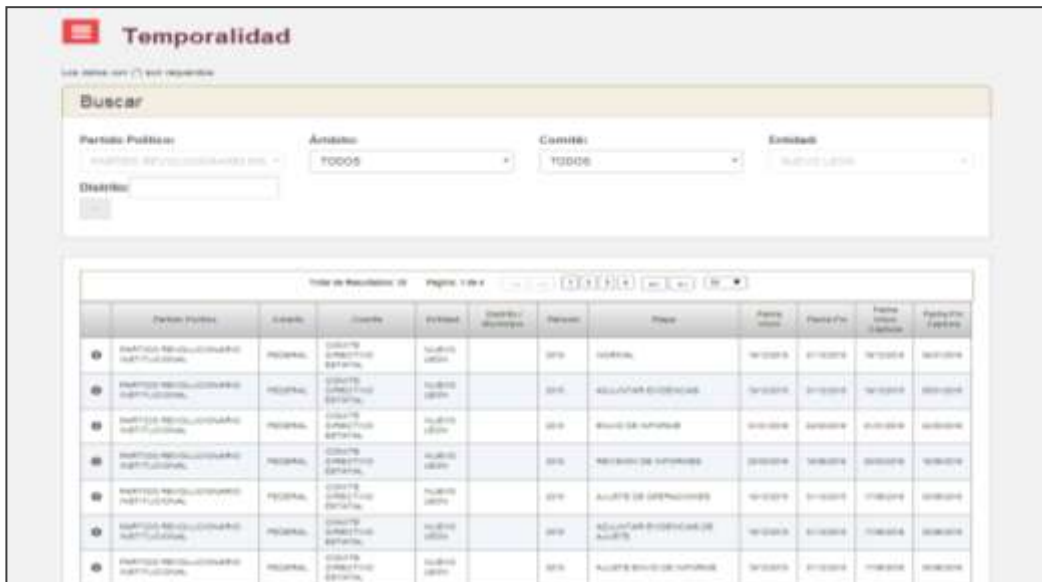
Temporalidad

Los datos con (*) son requeridos

Buscar

Partido Político: PARTIDO REVOLUCIONARIO INS

Ámbito: TODOS

Comité: TODOS

Entidad: NUEVO LEON

Distrito:

Total de Resultados: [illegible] Página: 1 de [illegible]

| | Partido Político | Ámbito | Comité | Entidad | Distrito / Municipio | Periodo | Etapa | Fecha Inicio | Fecha Fin | Fecha Inicio Captura | Fecha Fin Captura |
|---|---|---|---|---|---|---|---|---|---|---|---|
| | PARTIDO REVOLUCIONARIO INSTITUCIONAL | FEDERAL | COMITE DIRECTIVO ESTATAL | NUEVO LEON | | 2016 | NORMAL | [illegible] | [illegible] | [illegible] | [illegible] |
| | PARTIDO REVOLUCIONARIO INSTITUCIONAL | FEDERAL | COMITE DIRECTIVO ESTATAL | NUEVO LEON | | 2016 | ADJUNTAR EVIDENCIAS | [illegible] | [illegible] | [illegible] | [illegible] |
| | PARTIDO REVOLUCIONARIO INSTITUCIONAL | FEDERAL | COMITE DIRECTIVO ESTATAL | NUEVO LEON | | 2016 | ENVIO DE INFORME | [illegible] | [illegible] | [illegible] | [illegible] |
| | PARTIDO REVOLUCIONARIO INSTITUCIONAL | FEDERAL | COMITE DIRECTIVO ESTATAL | NUEVO LEON | | 2016 | REVISION DE INFORMES | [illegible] | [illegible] | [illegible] | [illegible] |
| | PARTIDO REVOLUCIONARIO INSTITUCIONAL | FEDERAL | COMITE DIRECTIVO ESTATAL | NUEVO LEON | | 2016 | AJUSTE DE OPERACIONES | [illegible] | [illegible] | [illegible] | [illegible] |
| | PARTIDO REVOLUCIONARIO INSTITUCIONAL | FEDERAL | COMITE DIRECTIVO ESTATAL | NUEVO LEON | | 2016 | ADJUNTAR EVIDENCIAS DE AJUSTE | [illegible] | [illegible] | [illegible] | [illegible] |
| | PARTIDO REVOLUCIONARIO INSTITUCIONAL | FEDERAL | COMITE DIRECTIVO ESTATAL | NUEVO LEON | | 2016 | AJUSTE ENVIO DE INFORME | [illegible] | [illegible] | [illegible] | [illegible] |